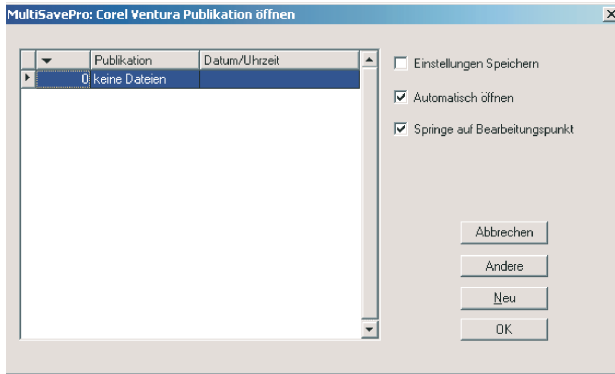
MultiSavePro: Corel Ventura Publikation öffnen

| | Publikation | Datum/Uhrzeit |
|---|---|---|
| 0 | keine Dateien | |

Einstellungen Speichern

Automatisch öffnen

Springe auf Bearbeitungspunkt

Abbrechen

Andere

Neu

OK